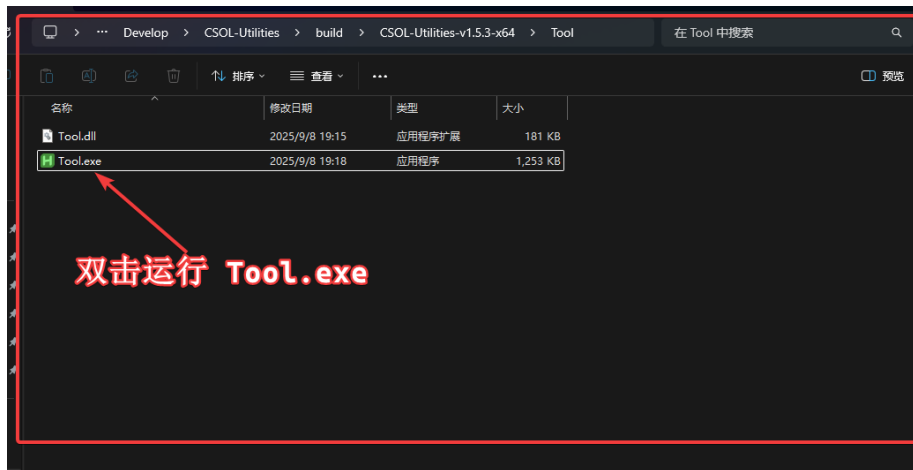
> ··· > Develop > CSOL-Utilities > build > CSOL-Utilities-v1.5.3-x64 > Tool

在 Tool 中搜索

排序 查看 ···

预览

| 名称 | 修改日期 | 类型 | 大小 |
|---|---|---|---|
| Tool.dll | 2025/9/8 19:15 | 应用程序扩展 | 181 KB |
| Tool.exe | 2025/9/8 19:18 | 应用程序 | 1,253 KB |

双击运行 Tool.exe